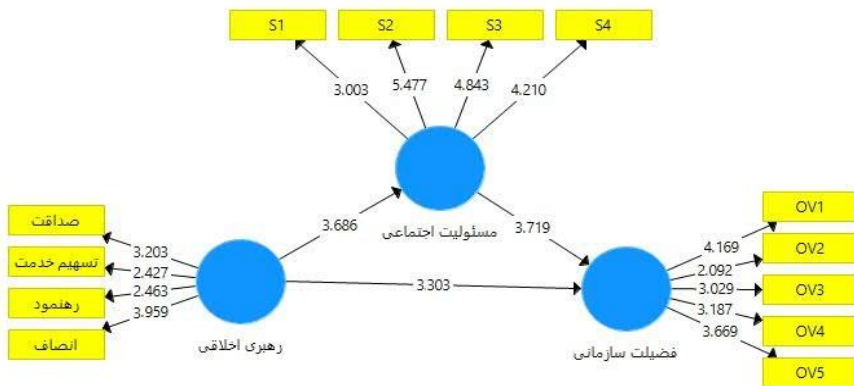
S1
S2
S3
S4
3.003
5.477
4.843
4.210
مسئولیت اجتماعی
3.686
3.719
صداقت
تسهیم خدمت
رهنمود
انصاف
3.203
2.427
2.463
3.959
رهبری اخلاقی
3.303
فضیلت سازمانی
OV1
OV2
OV3
OV4
OV5
4.169
2.092
3.029
3.187
3.669